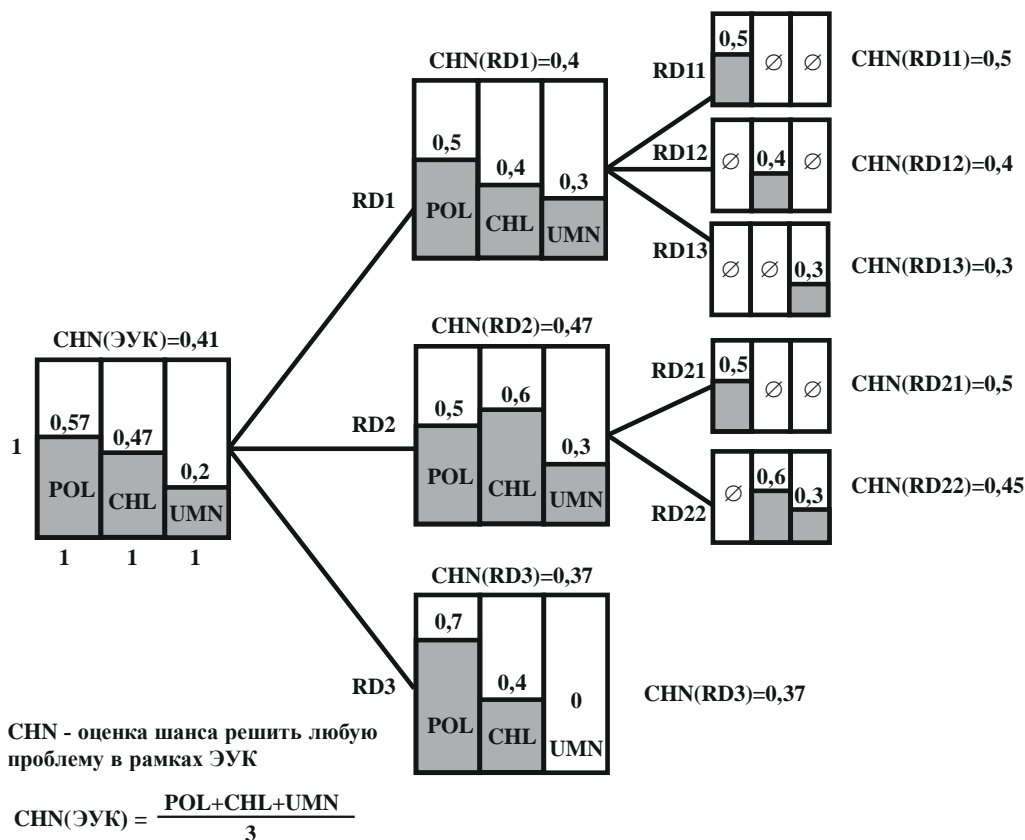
CHN(RD1)=0,4

0,5 ∅ ∅ CHN(RD11)=0,5

RD11

0,5 0,4 0,3

RD12 ∅ 0,4 ∅ CHN(RD12)=0,4

RD1 POL CHL UMN

RD13 ∅ ∅ 0,3 CHN(RD13)=0,3

CHN(ЭУК)=0,41

CHN(RD2)=0,47

RD21 0,5 ∅ ∅ CHN(RD21)=0,5

0,57 0,47

1

0,2

POL CHL UMN

1 1 1

RD2

0,5 0,6

0,3

POL CHL UMN

∅ 0,6 0,3 CHN(RD22)=0,45

RD22

CHN(RD3)=0,37

0,7

RD3

0,4

0

CHN(RD3)=0,37

POL CHL UMN

CHN - оценка шанса решить любую проблему в рамках ЭУК

$CHN(ЭУК) = \frac{POL+CHL+UMN}{3}$